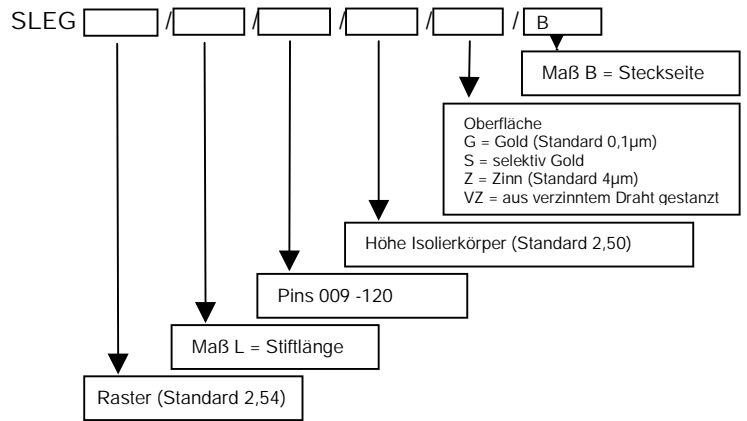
SLEG / / / / / B

Maß B = Steckseite

Oberfläche
G = Gold (Standard 0,1µm)
S = selektiv Gold
Z = Zinn (Standard 4µm)
VZ = aus verzinntem Draht gestanzt

Höhe Isolierkörper (Standard 2,50)

Pins 009 -120

Maß L = Stiftlänge

Raster (Standard 2,54)